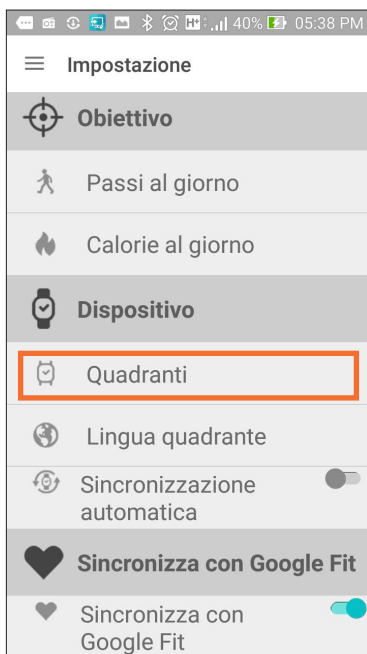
H+ 40% 05:38 PM

Impostazione

Obiettivo

Passi al giorno

Calorie al giorno

Dispositivo

Quadranti

Lingua quadrante

Sincronizzazione automatica

Sincronizza con Google Fit

Sincronizza con Google Fit